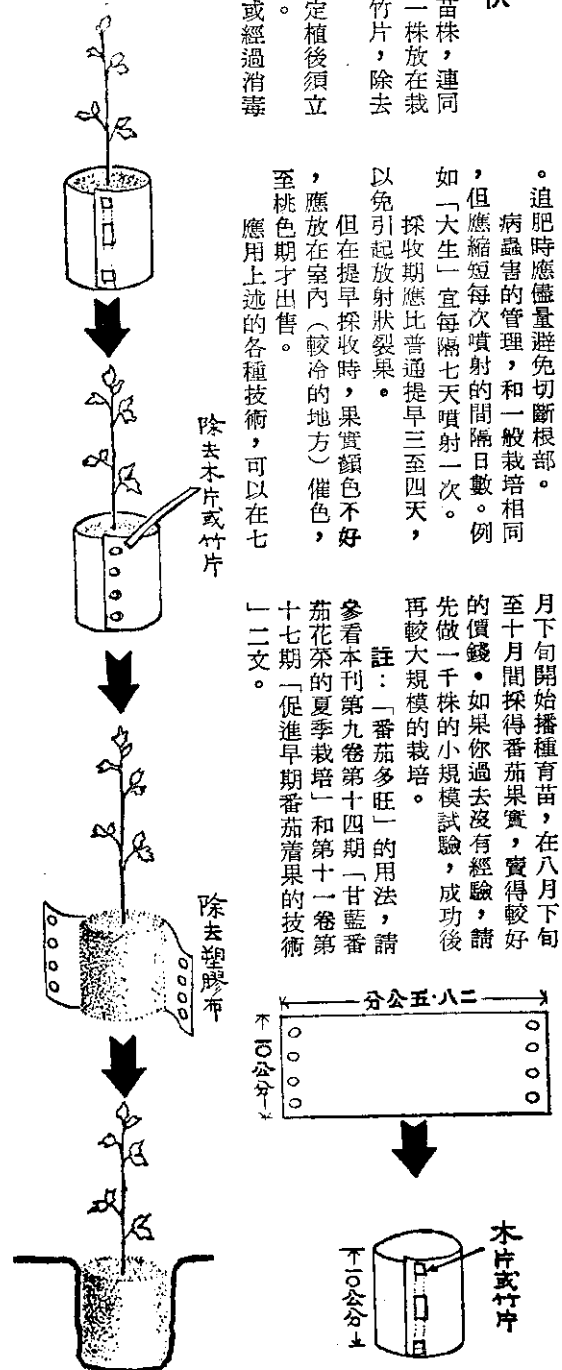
月下旬開始播種育苗，在八月下旬至十月間採得番茄果實，賣得較好的價錢。如果你過去沒有經驗，請先做一千株的小規模試驗，成功後再較大規模的栽培。

註：「番茄多旺」的用法，請參看本刊第九卷第十四期「甘藍番茄花菜的夏季栽培」和第十一卷第十七期「促進早期番茄着果的技術」二文。

二八·五公分

十公分

木片或竹片

十公分

。追肥時應儘量避免切斷根部。

病蟲害的管理，和一般栽培相同，但應縮短每次噴射的間隔日數。例如「大生」宜每隔七天噴射一次。

採收期應比普通提早三至四天，以免引起放射狀裂果。

但在提早採收時，果實顏色不好，應放在室內（較冷的地方）催色，至桃色期才出售。

應用上述的各種技術，可以在七

除去木片或竹片

除去塑膠布

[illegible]
苗株，連同
一株放在栽
竹片，除去
定植後須立
。
或經過消毒